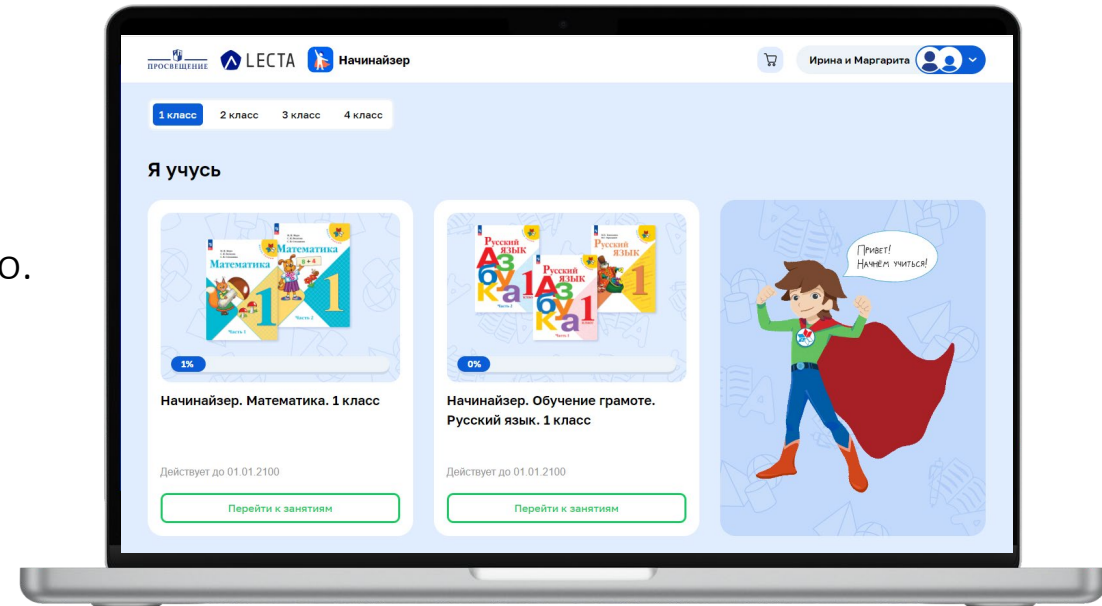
о.

ПРОСВЕЩЕНИЕ LECTA Начинайзер

Ирина и Маргарита

1 класс 2 класс 3 класс 4 класс

Я учусь

Математика Математика 1 1 Часть 1 Часть 2

1%

Начинайзер. Математика. 1 класс

Действует до 01.01.2100

Перейти к занятиям

Русский язык Азбука 1 Русский язык Азбука 1 Русский язык 1 Часть 1 Часть 2

0%

Начинайзер. Обучение грамоте. Русский язык. 1 класс

Действует до 01.01.2100

Перейти к занятиям

Привет! Начнём учиться!